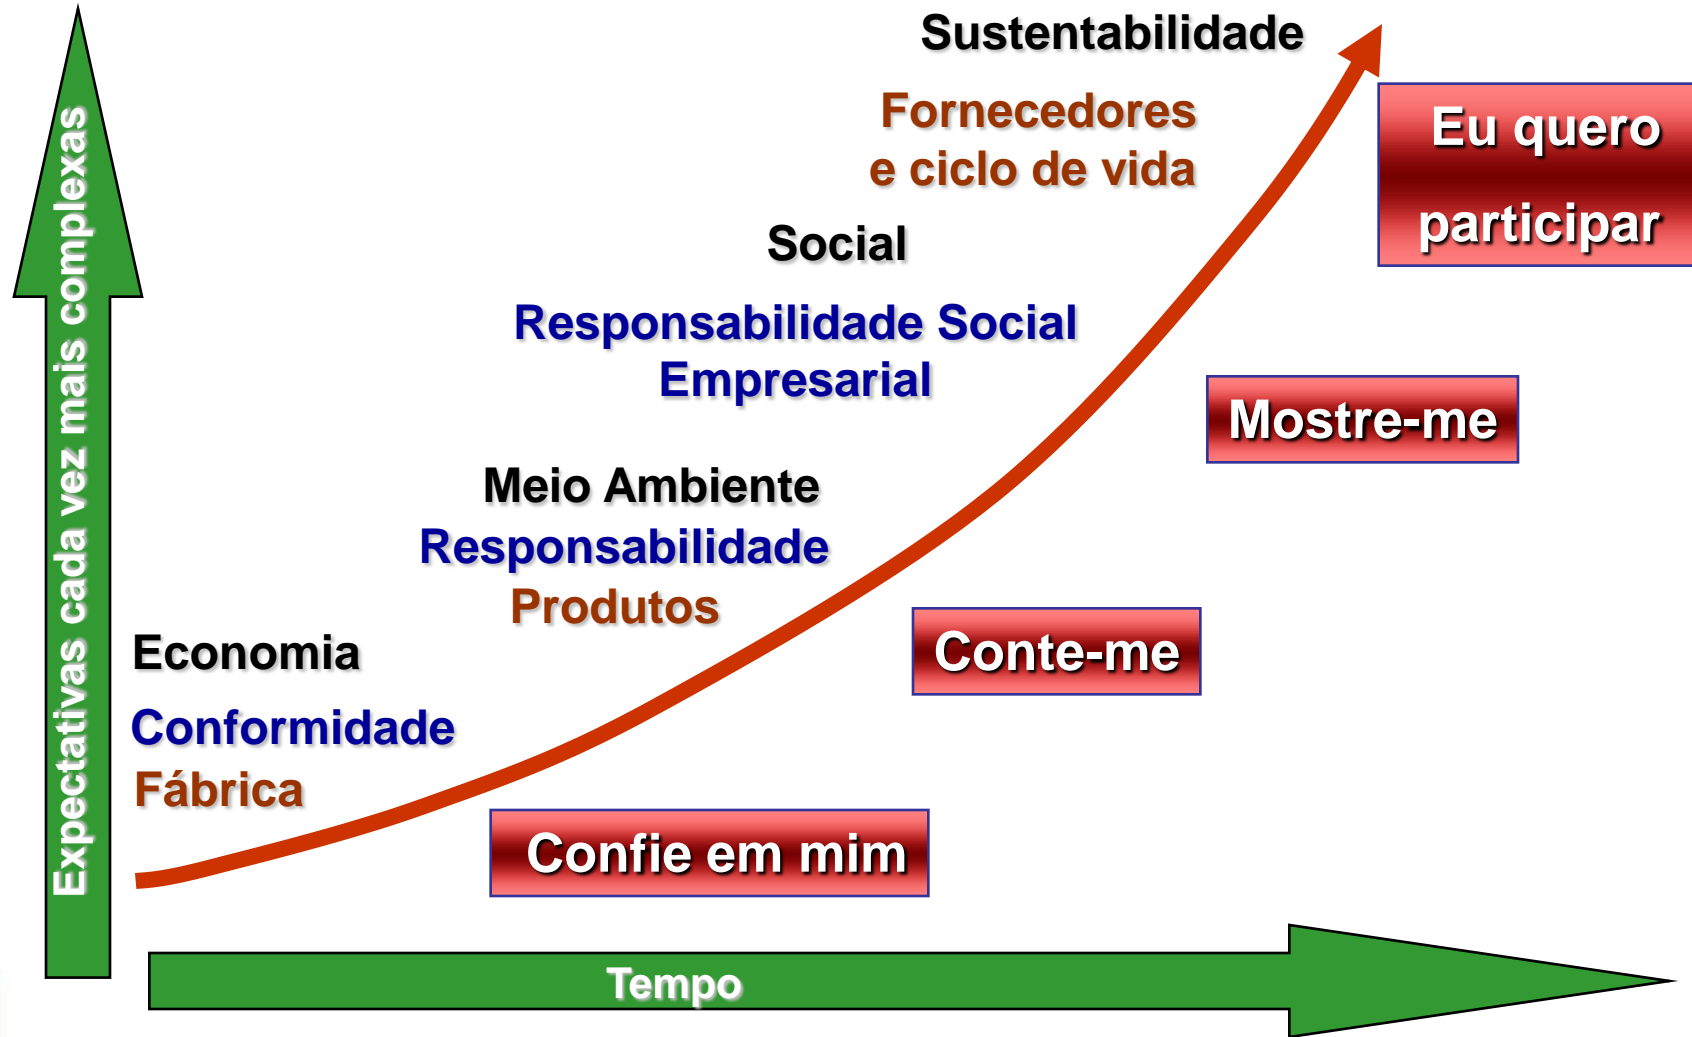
Expectativas cada vez mais complexas

Sustentabilidade

Fornecedores e ciclo de vida

Eu quero participar

Social

Responsabilidade Social Empresarial

Mostre-me

Meio Ambiente

Responsabilidade

Produtos

Conte-me

Economia

Conformidade

Fábrica

Confie em mim

Tempo